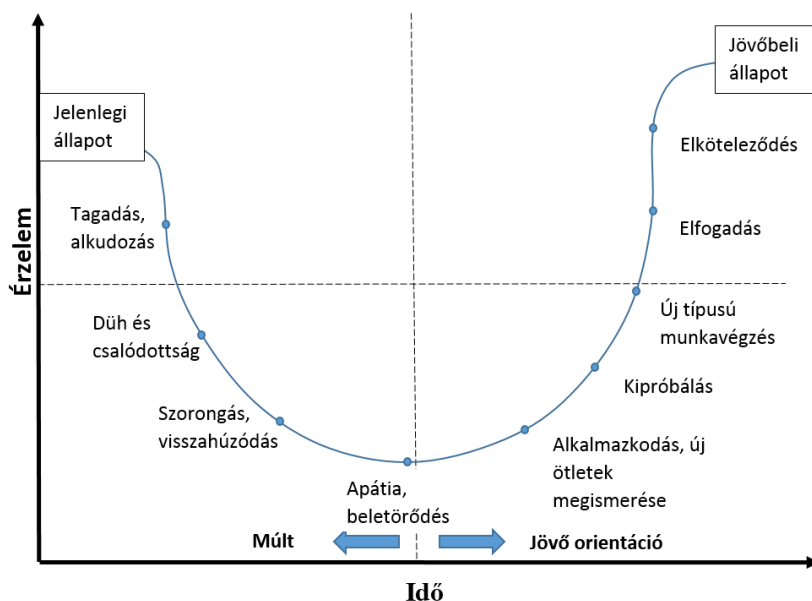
Jövőbeli állapot

Jelenlegi állapot

Elköteleződés

Érzelem

Tagadás, alkudozás

Elfogadás

Új típusú munkavégzés

Düh és csalódottság

Kipróbálás

Szorongás, visszahúzódás

Alkalmazkodás, új ötletek megismerése

Apátia, beletörődés

Múlt

Jövő orientáció

Idő